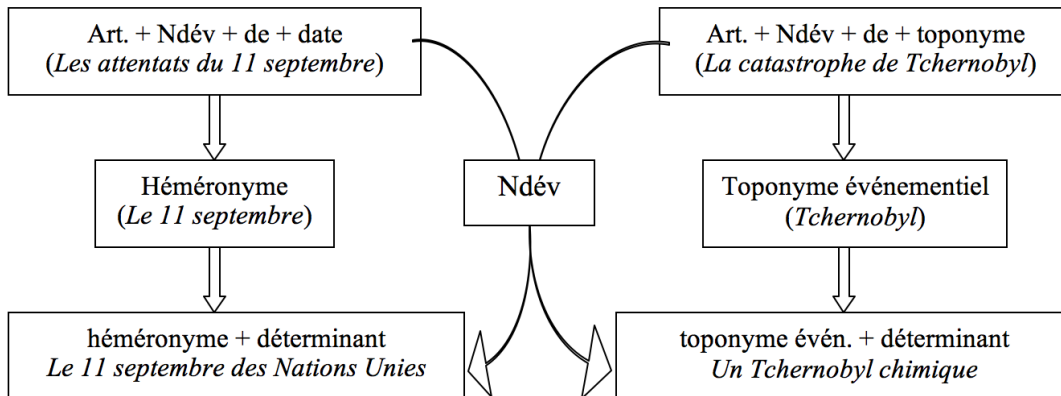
Art. + Ndév + de + date
(*Les attentats du 11 septembre*)

Art. + Ndév + de + toponyme
(*La catastrophe de Tchernobyl*)

Héméronyme
(*Le 11 septembre*)

Ndév

Toponyme événementiel
(*Tchernobyl*)

héméronyme + déterminant
*Le 11 septembre des Nations Unies*

toponyme évén. + déterminant
*Un Tchernobyl chimique*